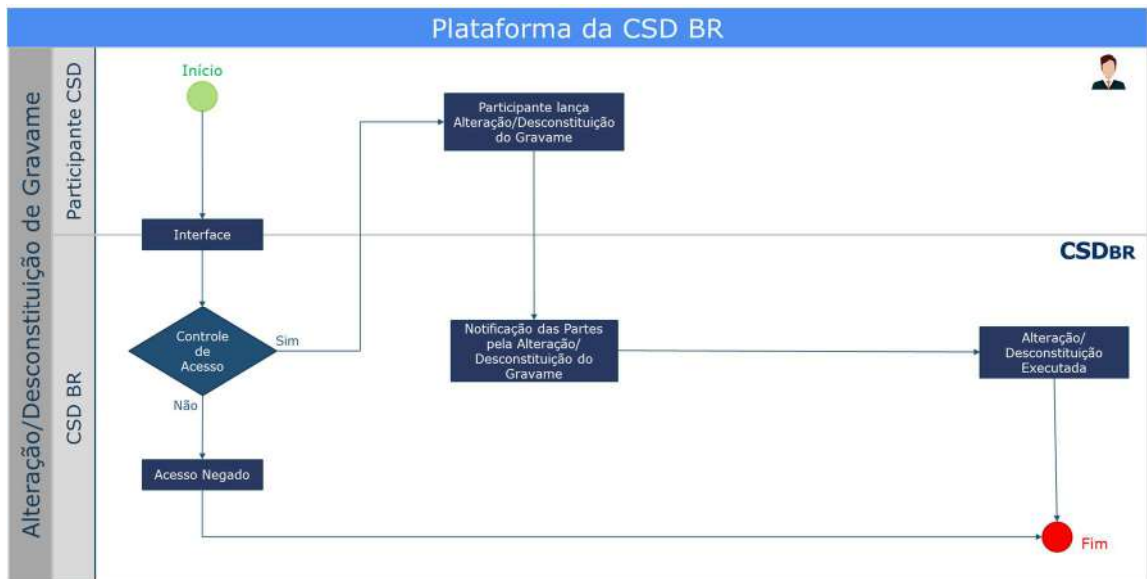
Plataforma da CSD BR

Alteração/Desconstituição de Gravame

Participante CSD

Início

Participante lança Alteração/Desconstituição do Gravame

Interface

CSD BR

CSDBR

Controle de Acesso

Sim

Não

Notificação das Partes pela Alteração/ Desconstituição do Gravame

Alteração/ Desconstituição Executada

Acesso Negado

Fim